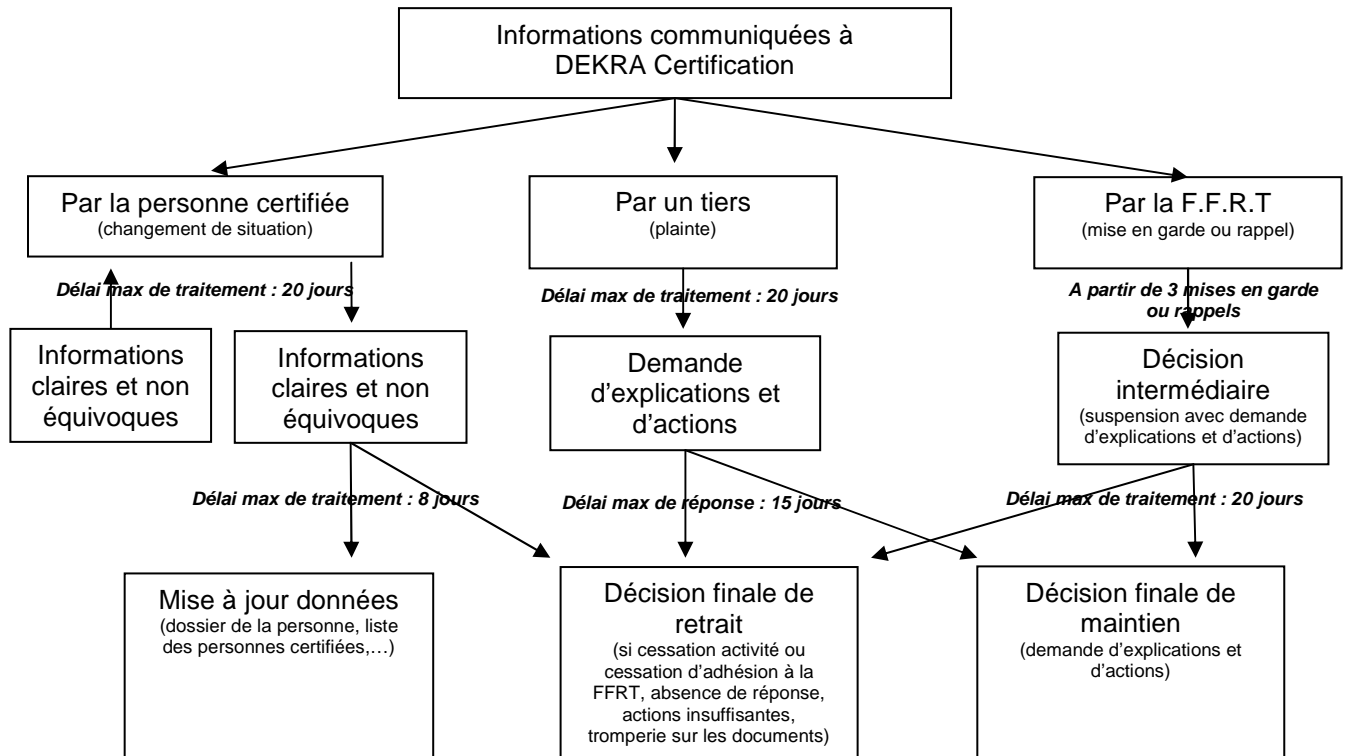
Informations communiquées à DEKRA Certification

Par la personne certifiée
(changement de situation)

Par un tiers
(plainte)

Par la F.F.R.T
(mise en garde ou rappel)

Délai max de traitement : 20 jours

Délai max de traitement : 20 jours

A partir de 3 mises en garde ou rappels

Informations claires et non équivoques

Informations claires et non équivoques

Demande d'explications et d'actions

Décision intermédiaire
(suspension avec demande d'explications et d'actions)

Délai max de traitement : 8 jours

Délai max de réponse : 15 jours

Délai max de traitement : 20 jours

Mise à jour données
(dossier de la personne, liste des personnes certifiées,…)

Décision finale de retrait
(si cessation activité ou cessation d'adhésion à la FFRT, absence de réponse, actions insuffisantes, tromperie sur les documents)

Décision finale de maintien
(demande d'explications et d'actions)